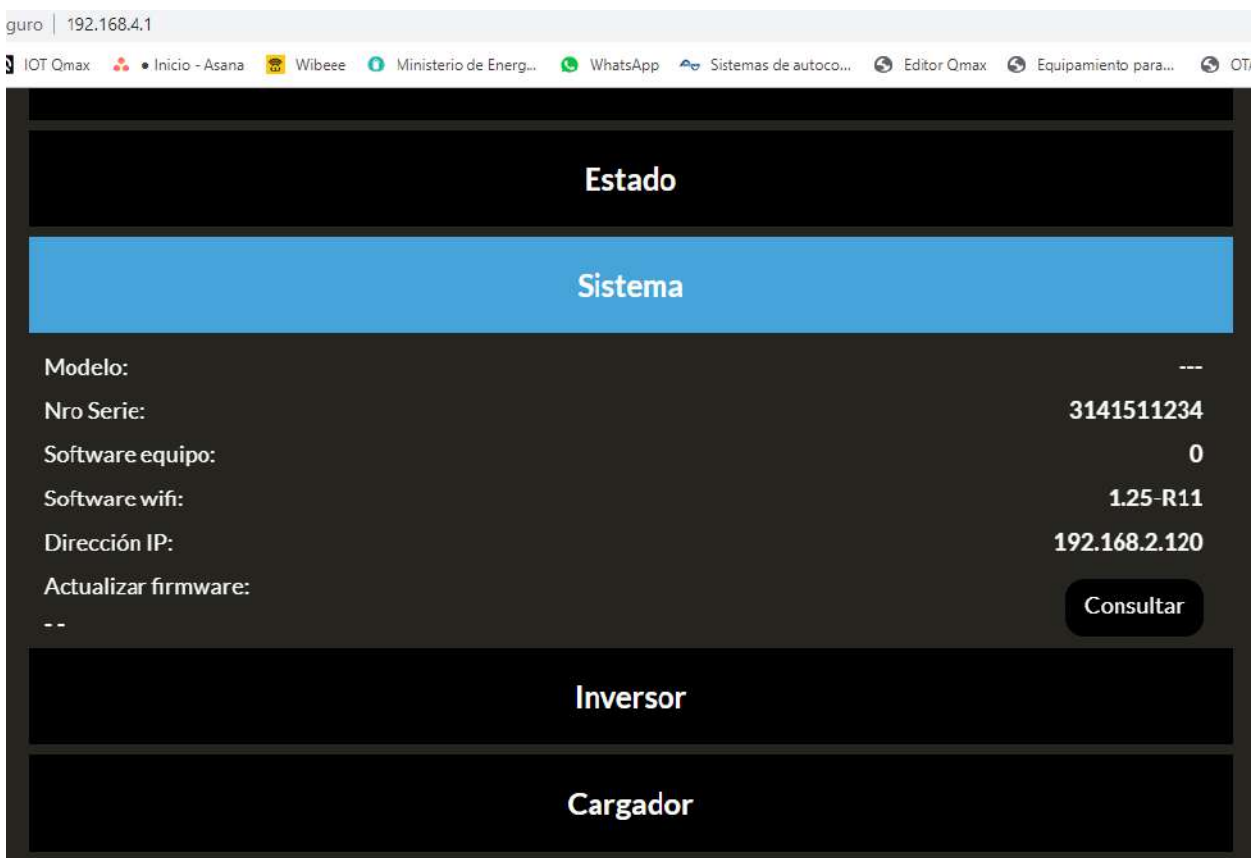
guro | 192.168.4.1

IOT Qmax • Inicio - Asana Wibeee Ministerio de Energ... WhatsApp Sistemas de autoco... Editor Qmax Equipamiento para... OT

Estado

Sistema

Modelo: ---

Nro Serie: 3141511234

Software equipo: 0

Software wifi: 1.25-R11

Dirección IP: 192.168.2.120

Actualizar firmware:

--

Consultar

Inversor

Cargador